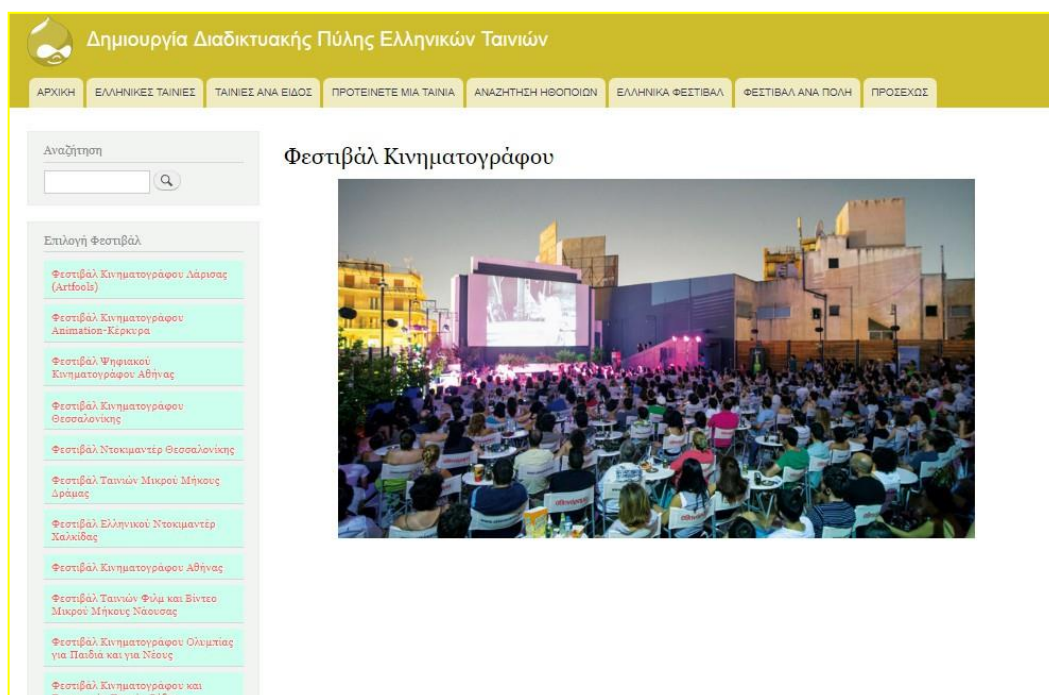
Δημιουργία Διαδικτυακής Πύλης Ελληνικών Ταινιών

ΑΡΧΙΚΗ | ΕΛΛΗΝΙΚΕΣ ΤΑΙΝΙΕΣ | ΤΑΙΝΙΕΣ ΑΝΑ ΕΙΔΟΣ | ΠΡΟΤΕΙΝΕΤΕ ΜΙΑ ΤΑΙΝΙΑ | ΑΝΑΖΗΤΗΣΗ ΗΘΟΠΟΙΩΝ | ΕΛΛΗΝΙΚΑ ΦΕΣΤΙΒΑΛ | ΦΕΣΤΙΒΑΛ ΑΝΑ ΠΟΛΗ | ΠΡΟΣΕΧΩΣ

Αναζήτηση

Επιλογή Φεστιβάλ

Φεστιβάλ Κινηματογράφου Λάρισας (Artfools)

Φεστιβάλ Κινηματογράφου Animation-Κέρκυρα

Φεστιβάλ Ψηφιακού Κινηματογράφου Αθήνας

Φεστιβάλ Κινηματογράφου Θεσσαλονίκης

Φεστιβάλ Ντοκιμαντέρ Θεσσαλονίκης

Φεστιβάλ Ταινιών Μικρού Μήκους Δράμας

Φεστιβάλ Ελληνικού Ντοκιμαντέρ Χαλκίδας

Φεστιβάλ Κινηματογράφου Αθήνας

Φεστιβάλ Ταινιών Φιλμ και Βίντεο Μικρού Μήκους Νάουσας

Φεστιβάλ Κινηματογράφου Ολυμπίας για Παιδιά και για Νέους

Φεστιβάλ Κινηματογράφου και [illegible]

Φεστιβάλ Κινηματογράφου